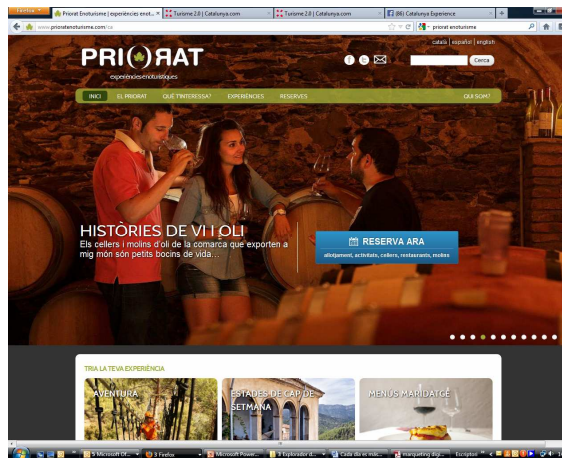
Firefox
Priorat Enoturisme | experiències enot...
Turisme 2.0 | Catalunya.com
Turisme 2.0 | Catalunya.com
(86) Catalunya Experience
www.prioratenoturisme.com/ca/
priorat enoturisme

PRIORAT
experiències enoturístiques

català | español | english
Cerca

INICI
EL PRIORAT
QUÈ T'INTERESSA?
EXPERIÈNCIES
RESERVES
QUI SOM?

HISTÒRIES DE VI I OLI
Els cellers i molins d'oli de la comarca que exporten a mig món són petits bocins de vida...

RESERVA ARA
allotjament, activitats, cellers, restaurants, molins

TRIA LA TEVA EXPERIÈNCIA
AVENTURA
ESTADES DE CAP DE SETMANA
MENÚS MARIDATGE

5 Microsoft Of...
3 Firefox
Microsoft Power...
3 Explorador d...
Cada dia es més...
marqueting digi...
Escriptori